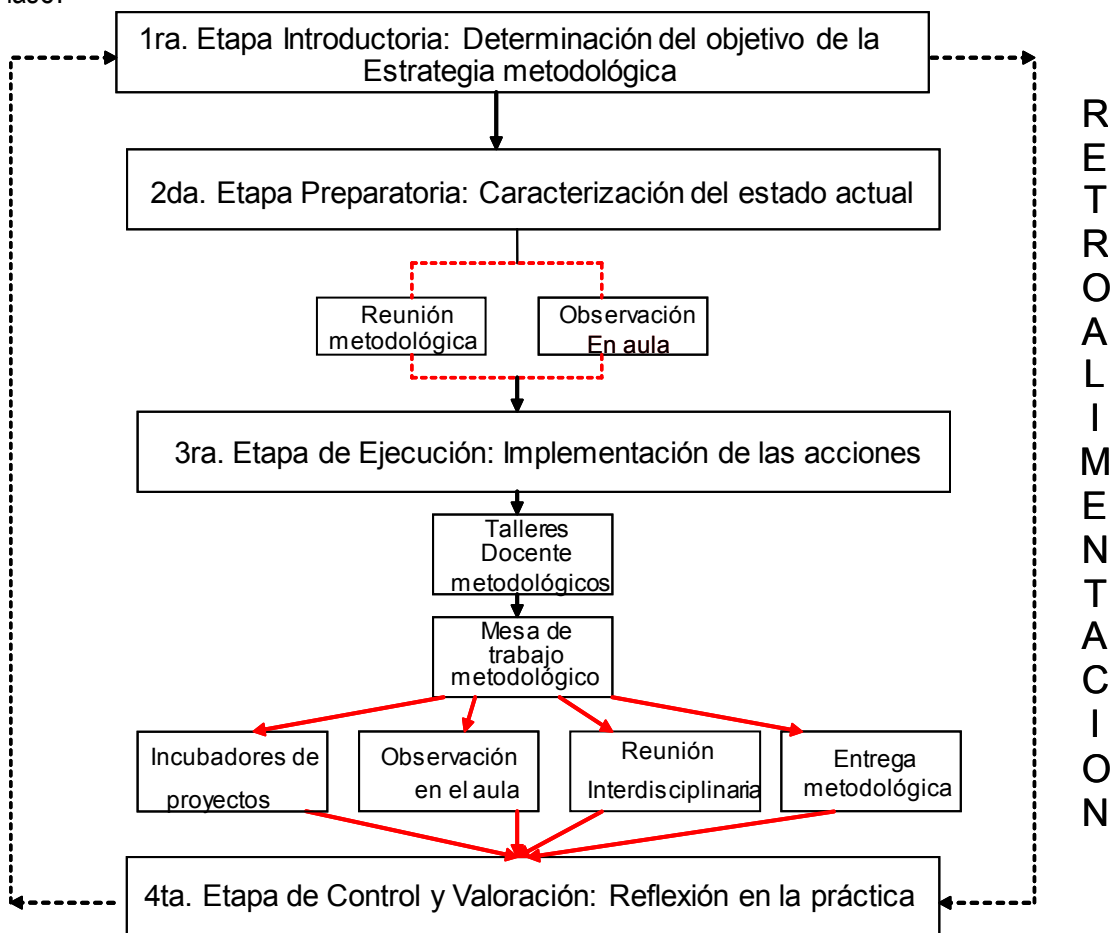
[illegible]

1ra. Etapa Introductoria: Determinación del objetivo de la Estrategia metodológica

2da. Etapa Preparatoria: Caracterización del estado actual

Reunión metodológica

Observación En aula

3ra. Etapa de Ejecución: Implementación de las acciones

Talleres Docente metodológicos

Mesa de trabajo metodológico

Incubadores de proyectos

Observación en el aula

Reunión Interdisciplinaria

Entrega metodológica

4ta. Etapa de Control y Valoración: Reflexión en la práctica

R E T R O A L I M E N T A C I O N